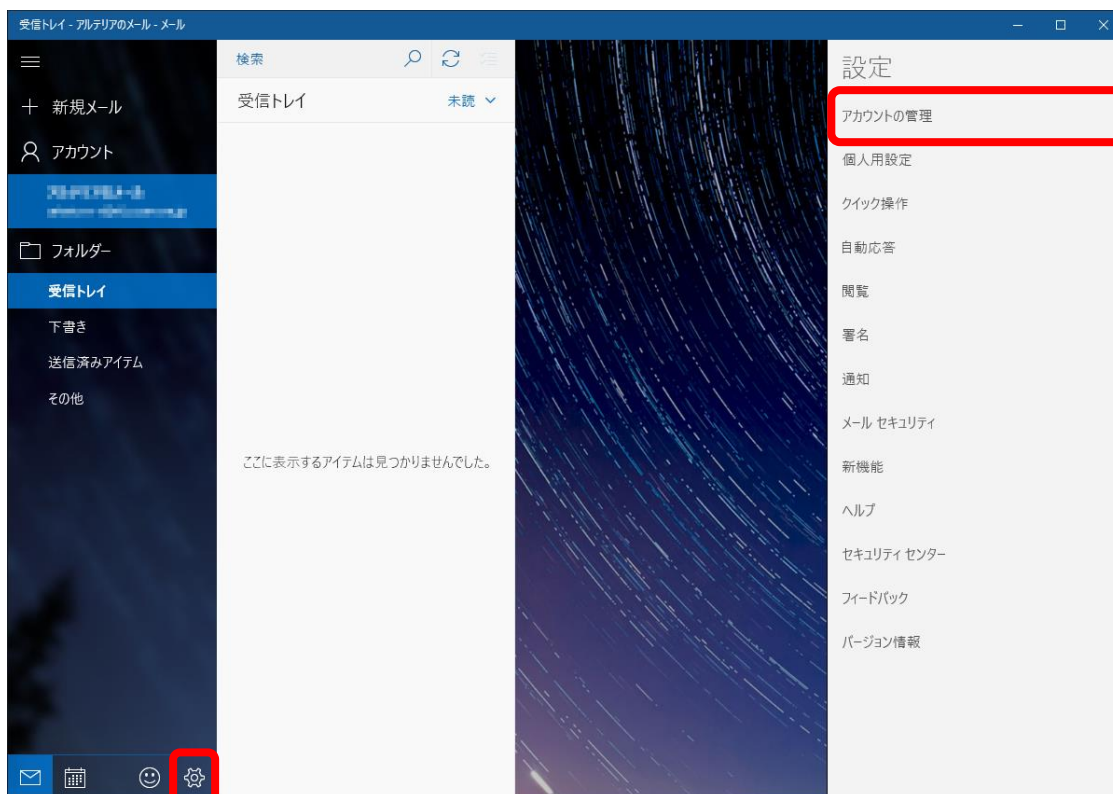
受信トレイ - アルテリアのメール - メール

新規メール
アカウント
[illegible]
フォルダー
受信トレイ
下書き
送信済みアイテム
その他

検索
受信トレイ
未読
ここに表示するアイテムは見つかりませんでした。

設定
アカウントの管理
個人用設定
クイック操作
自動応答
閲覧
署名
通知
メール セキュリティ
新機能
ヘルプ
セキュリティ センター
フィードバック
バージョン情報